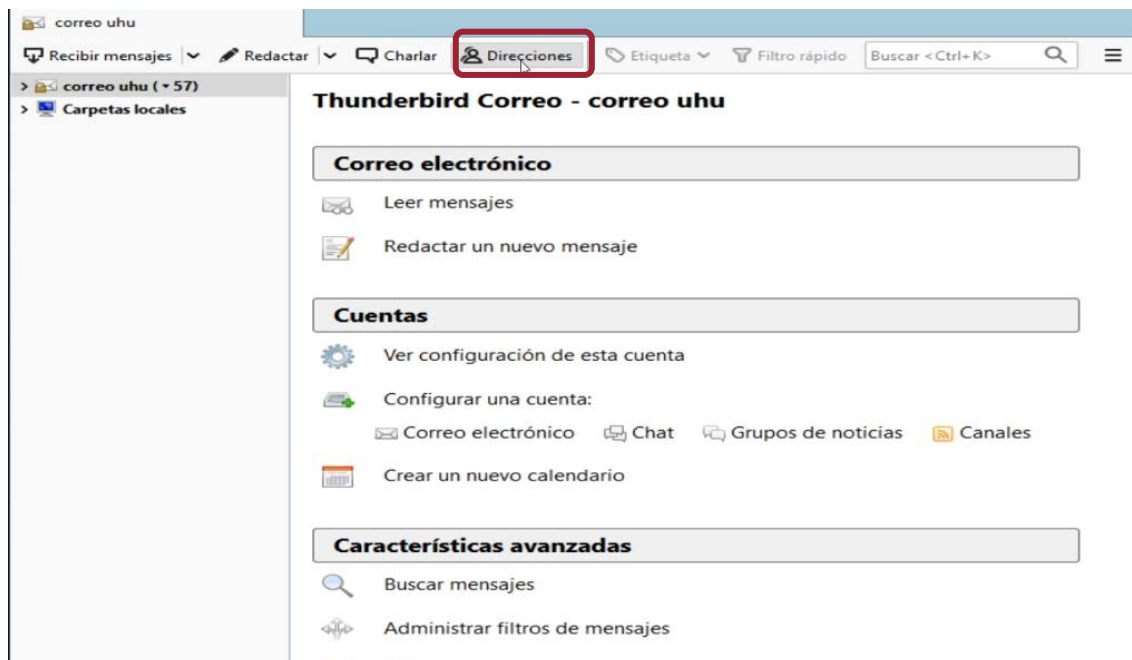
correo uhu

Recibir mensajes | Redactar | Charlar | Direcciones | Etiqueta | Filtro rápido | Buscar <Ctrl+K>

correo uhu ( • 57)
Carpetas locales

Thunderbird Correo - correo uhu

Correo electrónico

Leer mensajes

Redactar un nuevo mensaje

Cuentas

Ver configuración de esta cuenta

Configurar una cuenta:

Correo electrónico Chat Grupos de noticias Canales

Crear un nuevo calendario

Características avanzadas

Buscar mensajes

Administrar filtros de mensajes